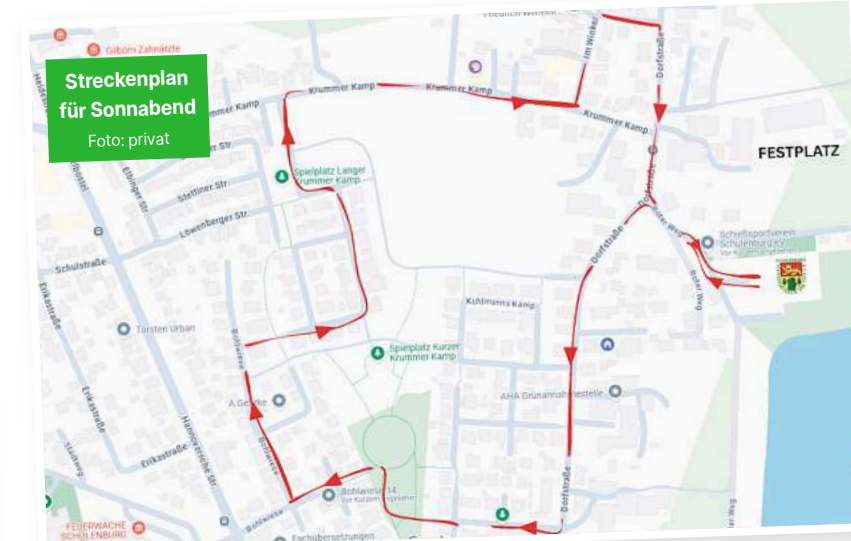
Streckenplan für Sonnabend
Foto: privat

Gibom Zahnärzte
Friedrich-Wilhelm-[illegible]
Im Winkel
Dorfstraße
Krummer Kamp
Krummer Kamp
Krummer Kamp
Krummer Kamp
FESTPLATZ
Spielplatz Langer Krummer Kamp
Elbinger Str.
Stettiner Str.
Löwenberger Str.
Schulstraße
Eikastraße
Kuhlmanns Kamp
Dorfstraße
Schießsportverein Schulenburg e.V.
Roter Weg
Torsten Urban
Bohlwiese
Spielplatz Kurzer Krummer Kamp
AHA Grünannahmestelle
A.Gehrke
Erikastraße
Hannoversche Str.
Bohlwiese 14
Dorfstraße
Roter Weg
FEUERWACHE SCHULENBURG
Fachübersetzungen
Bohlwiese